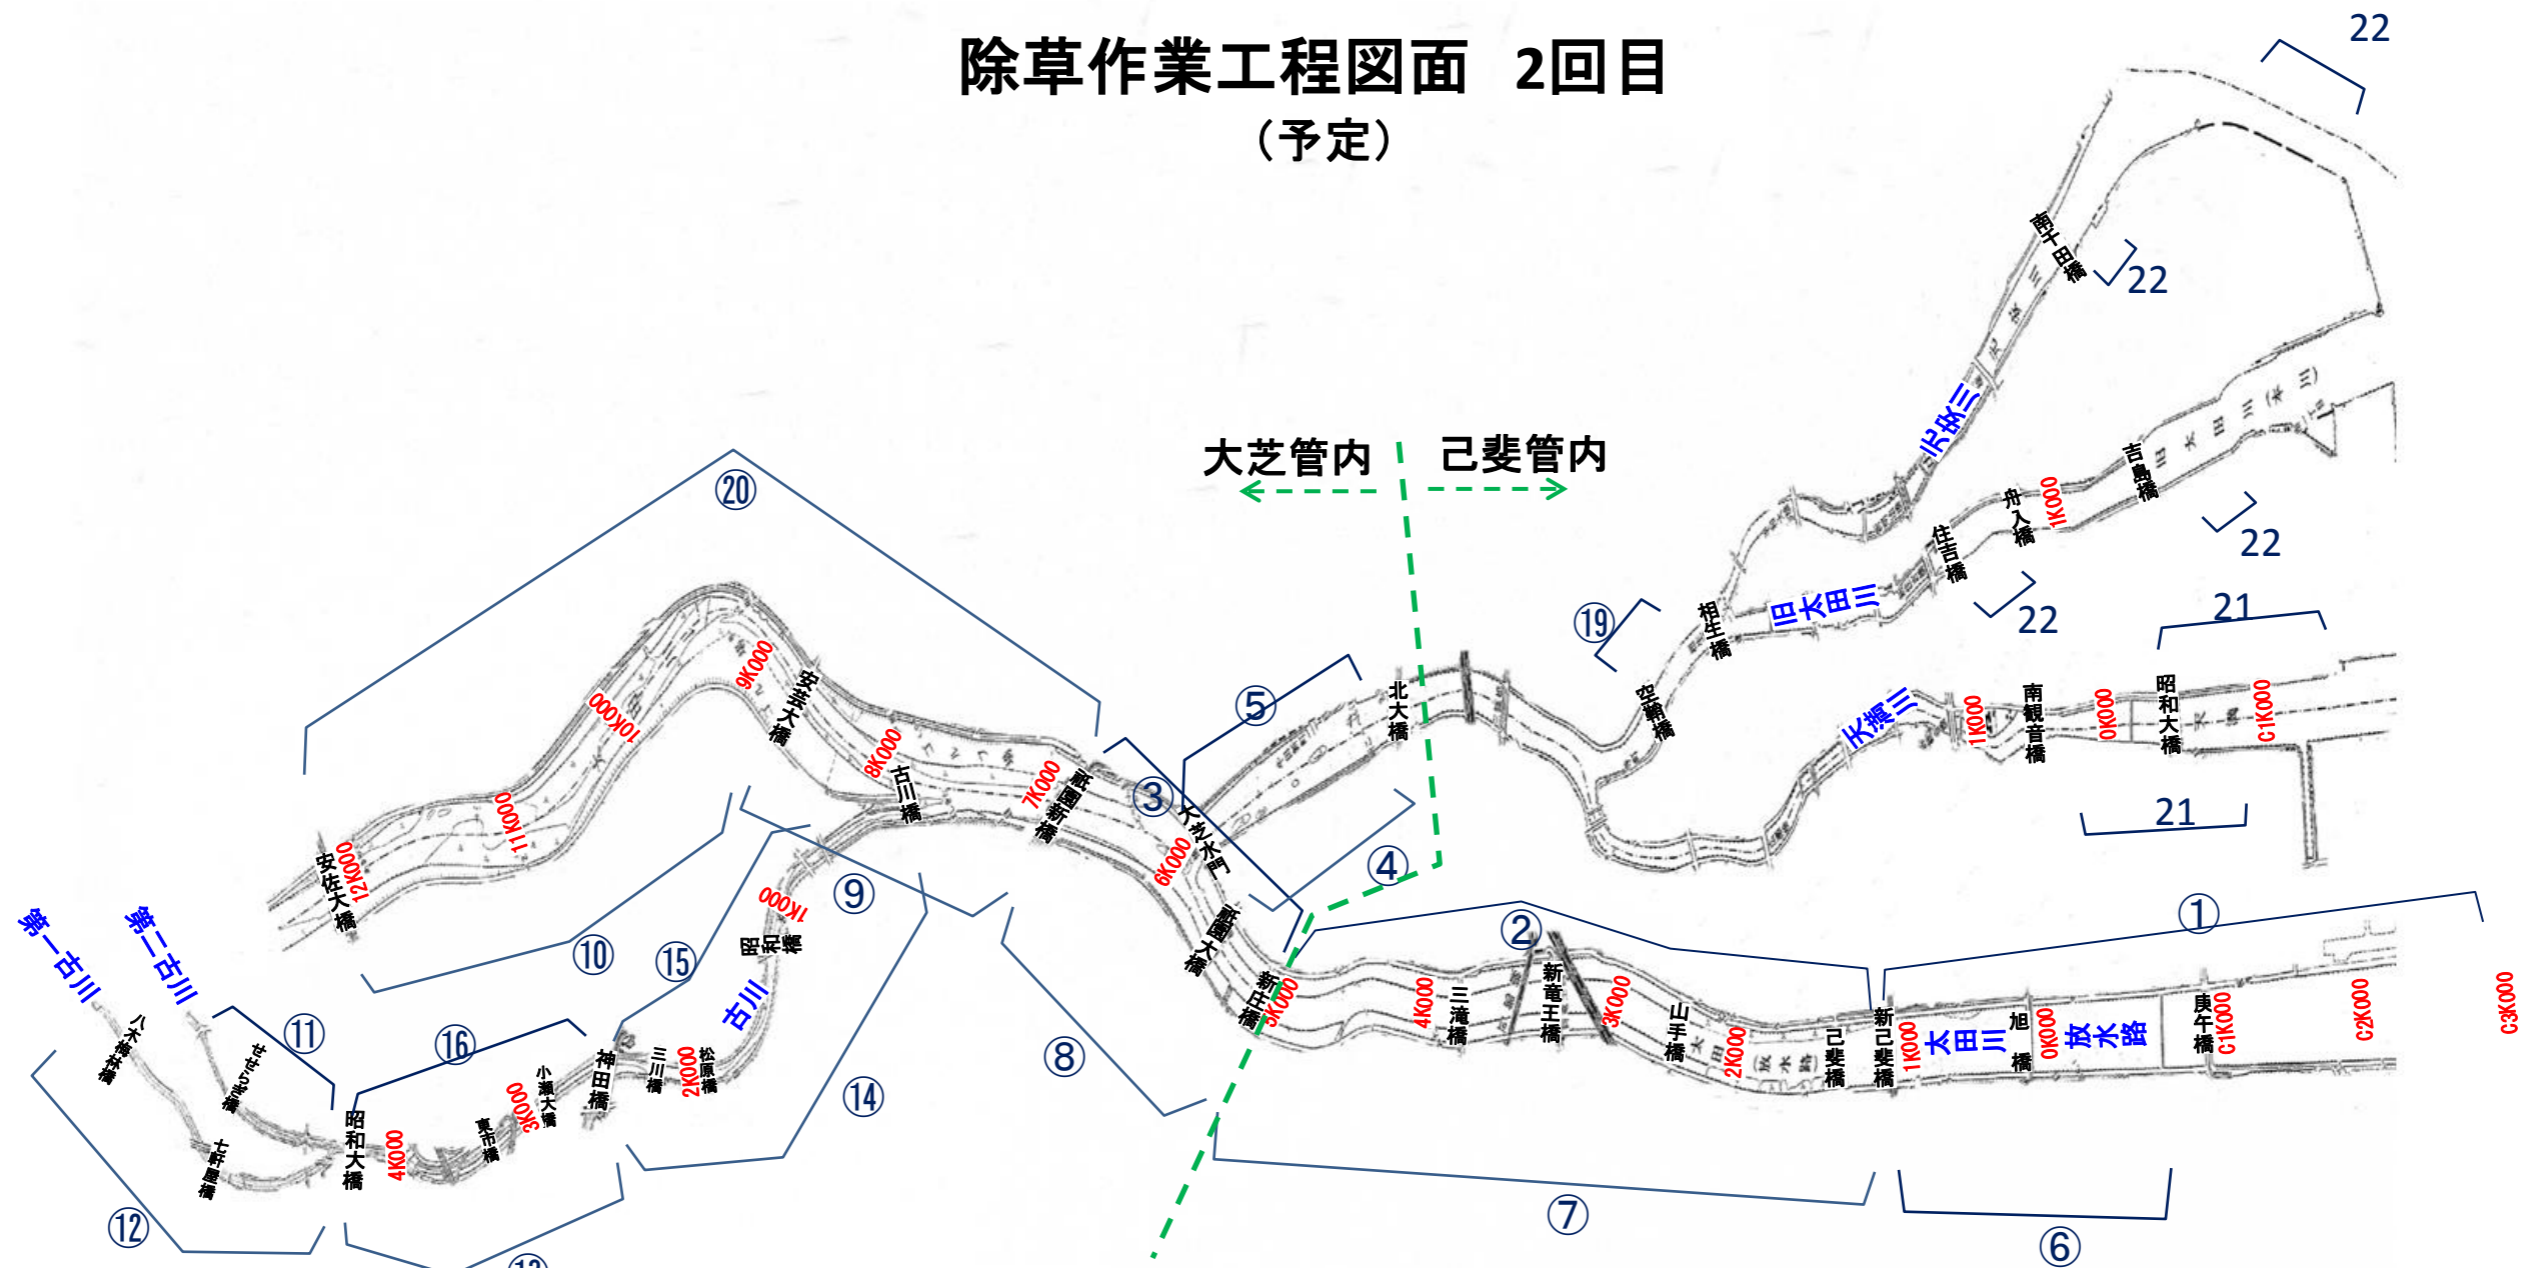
除草作業工程図面　2回目
（予定）

大芝管内
己斐管内

22
22
22
22
21
21
⑲
⑳
⑤
③
④
⑨
⑩
⑮
⑪
⑯
⑫
⑧
⑭
②
①
⑦
⑥

南千田橋
京橋川
吉島橋
舟入橋
1K000
住吉橋
旧太田川
相生橋
空鞘橋
天満川
1K000
南観音橋
0K000
昭和大橋
C1K000
北大橋
9K000
安芸大橋
10K000
8K000
古川橋
7K000
祇園新橋
11K000
12K000
安佐大橋
大芝水門
6K000
祇園大橋
新庄橋
5K000
4K000
三滝橋
新竜王橋
3K000
山手橋
2K000
己斐橋
新己斐橋
1K000
太田川
旭橋
0K000
放水路
庚午橋
C1K000
C2K000
C3K000
1K000
昭和橋
古川
第一古川
第二古川
八木権林橋
せせらぎ橋
上新屋橋
昭和大橋
4K000
東市橋
3K000
小瀬大橋
神田橋
三川橋
2K000
松原橋